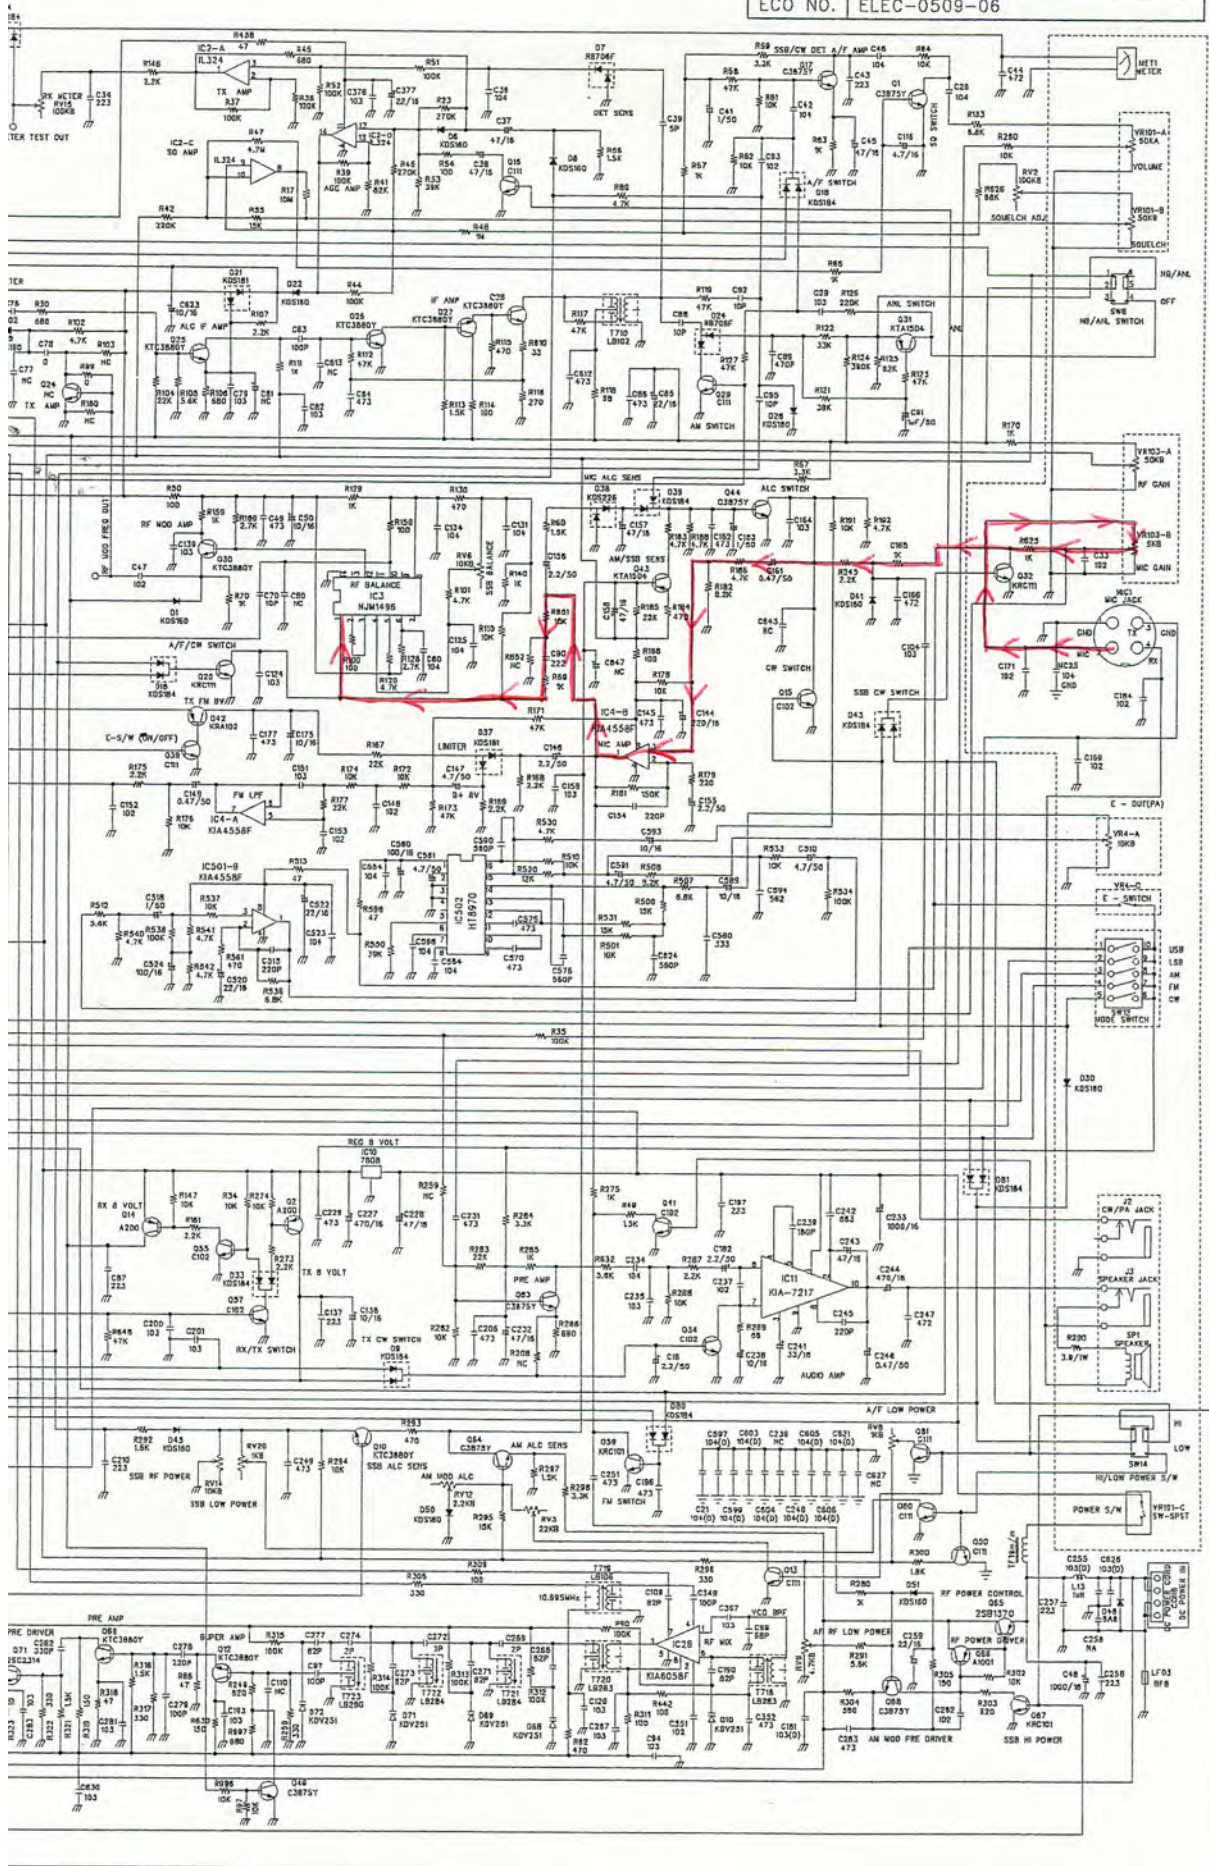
ECO NO. | ELEC-0509-06

IC2-A IL324 TX AMP
IC2-C SQ AMP IL324
RX METER RV15 100KB
TEST OUT
AGC AMP
DET SENS
SSB/CW DET A/F AMP
A/F SWITCH
SQ SWITCH
MET1 METER
VR101-A 50KA VOLUME
VR101-B 50KB SQUELCH
SQUELCH ADJ
NB/ANL OFF
SW8 NB/ANL SWITCH
ANL SWITCH
IF AMP
ALC IF AMP
TX AMP
AM SWITCH
MIC ALC SENS
ALC SWITCH
RF GAIN
VR103-A 50KB
VR103-B 5KB
MIC GAIN
MIC1 MIC JACK
RF MOD AMP
RF MOD FREQ OUT
RF BALANCE IC3 NJM1496
SSB BALANCE
AM/SSB SENS
A/F/CW SWITCH
CW SWITCH
SSB CW SWITCH
TX FM 8V
C-S/W (ON/OFF)
IC4-B KIA4558F MIC AMP
LIMITER
FM LPF
IC4-A KIA4558F
IC501-B KIA4558F
IC502 HT8970
E - OUT(PA)
VR4-A 10KB
E - SWITCH
SW12 MODE SWITCH
USB LSB AM FM CW
REG 8 VOLT IC10 7808
RX 8 VOLT
TX 8 VOLT
RX/TX SWITCH
TX CW SWITCH
PRE AMP
IC11 KIA-7217
AUDIO AMP
J2 CW/PA JACK
J3 SPEAKER JACK
SP1 SPEAKER
A/F LOW POWER
SW14 HI/LOW POWER S/W
HI LOW
SSB RF POWER
SSB LOW POWER
SSB ALC SENS
AM MOD ALC
AM ALC SENS
FM SWITCH
POWER S/W
VR101-C SW-SPST
10.695MHz
VCO BPF
RF MIX
IC28 KIA6058F
AM RF LOW POWER
RF POWER CONTROL
RF POWER DRIVER
AM MOD PRE DRIVER
SSB HI POWER
DC POWER CORD
DC POWER IN
PRE DRIVER
PRE AMP
SUPER AMP